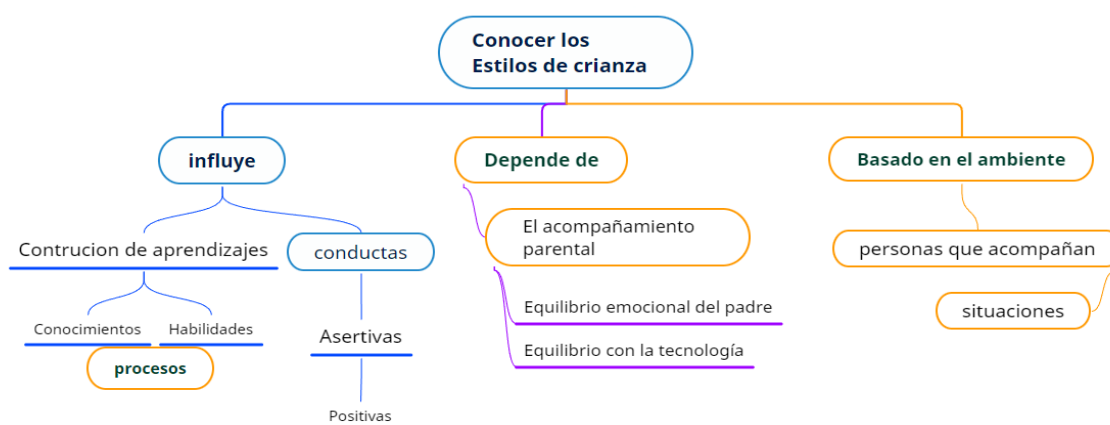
Conocer los Estilos de crianza

influye

Contrucion de aprendizajes

Conocimientos

Habilidades

procesos

conductas

Asertivas

Positivas

Depende de

El acompañamiento parental

Equilibrio emocional del padre

Equilibrio con la tecnología

Basado en el ambiente

personas que acompañan

situaciones